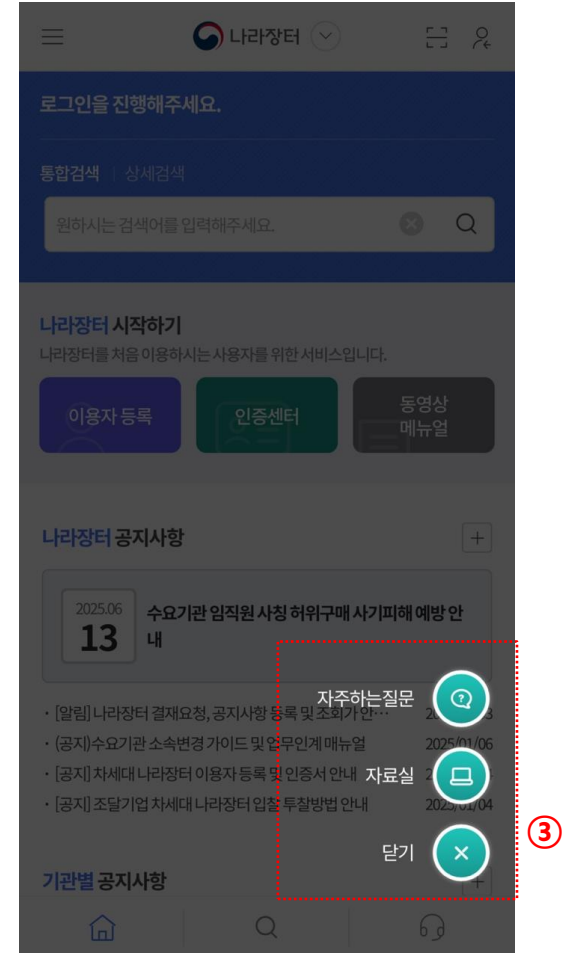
나라장터

로그인을 진행해주세요.

통합검색 | 상세검색

원하시는 검색어를 입력해주세요.

나라장터 시작하기

나라장터를 처음 이용하시는 사용자를 위한 서비스입니다.

이용자 등록

인증센터

동영상 메뉴얼

나라장터 공지사항

2025.06
13
수요기관 임직원 사칭 허위구매 사기피해 예방 안내

· [알림] 나라장터 결재요청, 공지사항 등록 및 조회가 안… 2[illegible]3
· (공지)수요기관 소속변경 가이드 및 업무인계 매뉴얼 2025/01/06
· [공지] 차세대 나라장터 이용자 등록 및 인증서 안내 2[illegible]
· [공지] 조달기업 차세대 나라장터 입찰 투찰방법 안내 2025/01/04

자주하는질문

자료실

닫기

③

기관별 공지사항